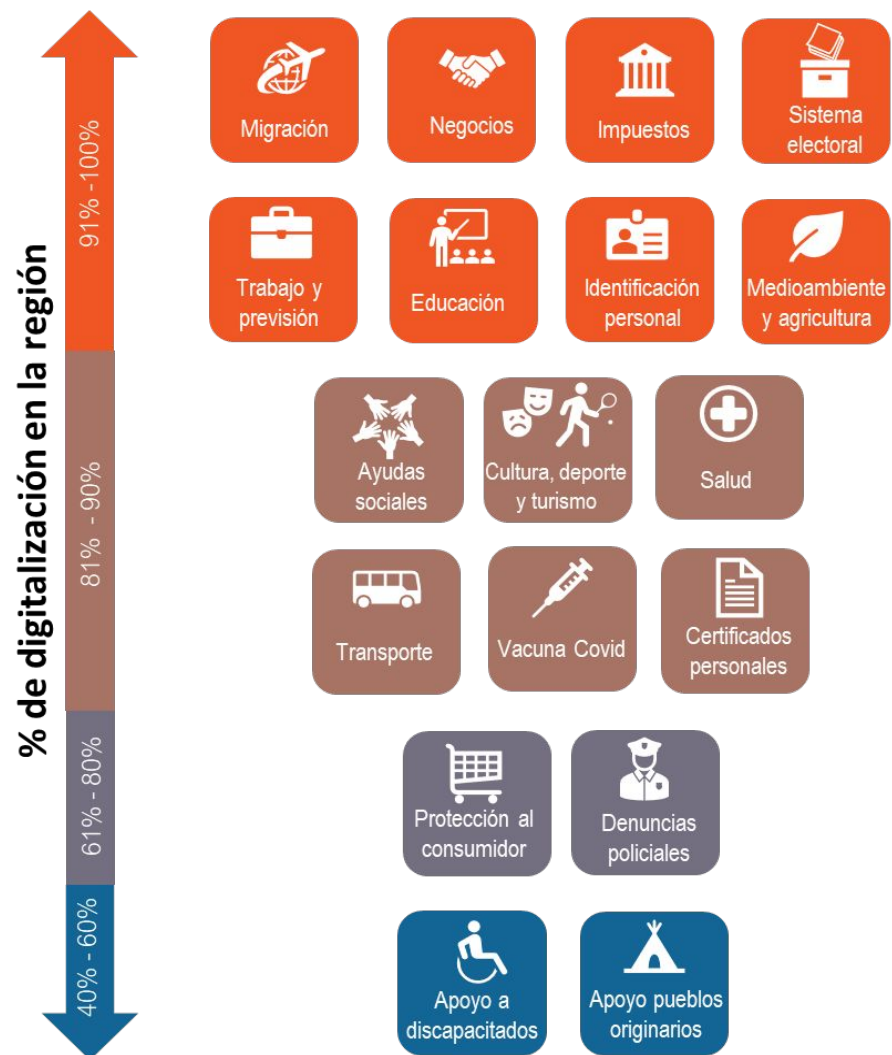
% de digitalización en la región

91% -100%

81% - 90%

61% - 80%

40% - 60%

Migración

Negocios

Impuestos

Sistema electoral

Trabajo y previsión

Educación

Identificación personal

Medioambiente y agricultura

Ayudas sociales

Cultura, deporte y turismo

Salud

Transporte

Vacuna Covid

Certificados personales

Protección al consumidor

Denuncias policiales

Apoyo a discapacitados

Apoyo pueblos originarios